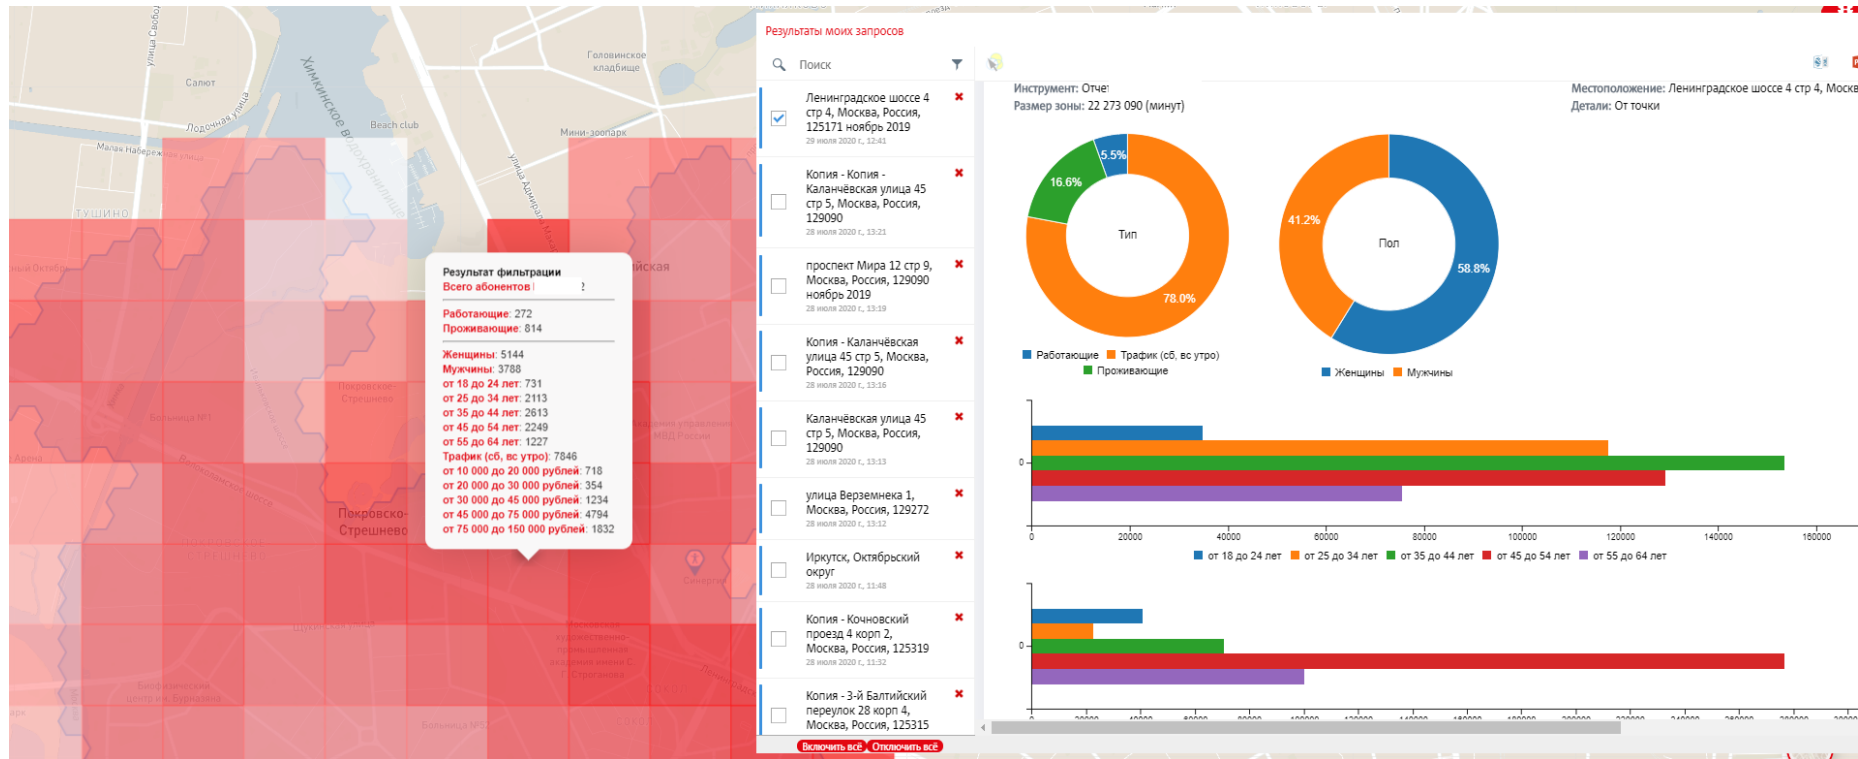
улица Свобо

Салют

Лодочная улица

Химкинское водохранилище

Головинское кладбище

Beach club

Мини-зоопарк

Малая Набережная улица

ТУШИНО

улица Адмирала Мака

ский Октябрь

ийская

Результат фильтрации
Всего абонентов: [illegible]

Работающие: 272
Проживающие: 814

Женщины: 5144
Мужчины: 3788
от 18 до 24 лет: 731
от 25 до 34 лет: 2113
от 35 до 44 лет: 2613
от 45 до 54 лет: 2249
от 55 до 64 лет: 1227
Трафик (сб, вс утро): 7846
от 10 000 до 20 000 рублей: 718
от 20 000 до 30 000 рублей: 354
от 30 000 до 45 000 рублей: 1234
от 45 000 до 75 000 рублей: 4794
от 75 000 до 150 000 рублей: 1832

Покровское-Стрешнево

Больница №1

Арена

Волоколамское шоссе

Покровско-Стрешнево

Синергия

Биофизический центр им. Бурназяна

Больница №2

Результаты моих запросов

Поиск

Ленинградское шоссе 4 стр 4, Москва, Россия, 125171 ноябрь 2019
29 июля 2020 г., 12:41

Копия - Копия - Каланчёвская улица 45 стр 5, Москва, Россия, 129090
28 июля 2020 г., 13:21

проспект Мира 12 стр 9, Москва, Россия, 129090 ноябрь 2019
28 июля 2020 г., 13:19

Копия - Каланчёвская улица 45 стр 5, Москва, Россия, 129090
28 июля 2020 г., 13:16

Каланчёвская улица 45 стр 5, Москва, Россия, 129090
28 июля 2020 г., 13:13

улица Верземнека 1, Москва, Россия, 129272
28 июля 2020 г., 13:12

Иркутск, Октябрьский округ
28 июля 2020 г., 11:48

Копия - Кочновский проезд 4 корп 2, Москва, Россия, 125319
28 июля 2020 г., 11:32

Копия - 3-й Балтийский переулок 28 корп 4, Москва, Россия, 125315

Включить всё  Отключить всё

Инструмент: Отчет
Размер зоны: 22 273 090 (минут)

Местоположение: Ленинградское шоссе 4 стр 4, Моск
Детали: От точки

5.5%
16.6%
Тип
78.0%

41.2%
Пол
58.8%

Работающие  Трафик (сб, вс утро)
Проживающие

Женщины  Мужчины

0
0  20000  40000  60000  80000  100000  120000  140000  160000  180000
от 18 до 24 лет  от 25 до 34 лет  от 35 до 44 лет  от 45 до 54 лет  от 55 до 64 лет

0